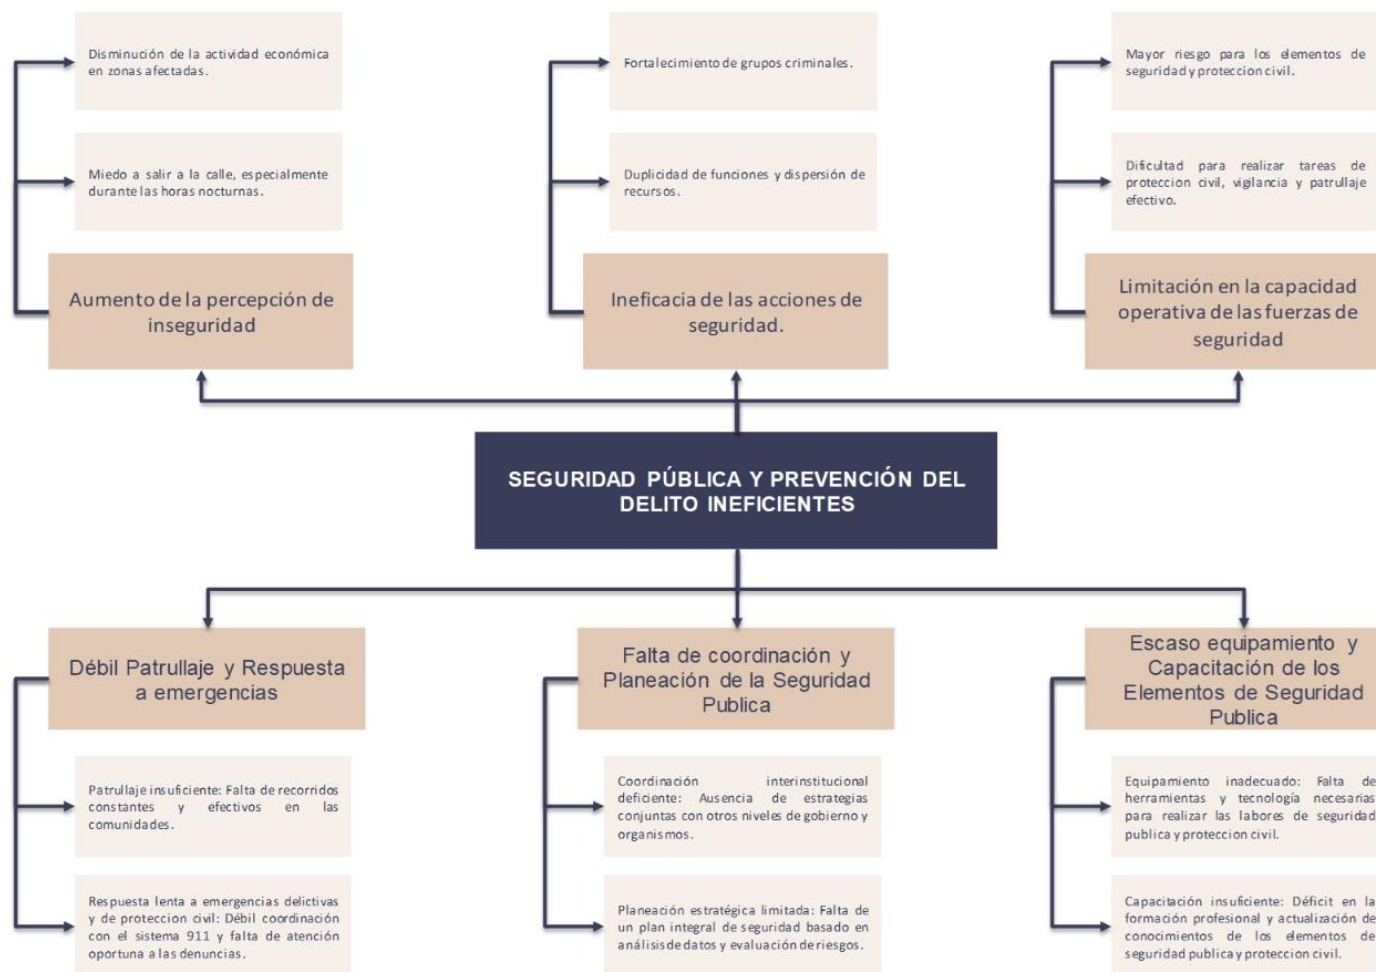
Disminución de la actividad económica en zonas afectadas.

Miedo a salir a la calle, especialmente durante las horas nocturnas.

Aumento de la percepción de inseguridad

Fortalecimiento de grupos criminales.

Duplicidad de funciones y dispersión de recursos.

Ineficacia de las acciones de seguridad.

Mayor riesgo para los elementos de seguridad y proteccion civil.

Dificultad para realizar tareas de proteccion civil, vigilancia y patrullaje efectivo.

Limitación en la capacidad operativa de las fuerzas de seguridad

SEGURIDAD PÚBLICA Y PREVENCIÓN DEL DELITO INEFICIENTES

Débil Patrullaje y Respuesta a emergencias

Patrullaje insuficiente: Falta de recorridos constantes y efectivos en las comunidades.

Respuesta lenta a emergencias delictivas y de proteccion civil: Débil coordinación con el sistema 911 y falta de atención oportuna a las denuncias.

Falta de coordinación y Planeación de la Seguridad Publica

Coordinación interinstitucional deficiente: Ausencia de estrategias conjuntas con otros niveles de gobierno y organismos.

Planeación estratégica limitada: Falta de un plan integral de seguridad basado en análisis de datos y evaluación de riesgos.

Escaso equipamiento y Capacitación de los Elementos de Seguridad Publica

Equipamiento inadecuado: Falta de herramientas y tecnología necesarias para realizar las labores de seguridad publica y proteccion civil.

Capacitación insuficiente: Déficit en la formación profesional y actualización de conocimientos de los elementos de seguridad publica y proteccion civil.